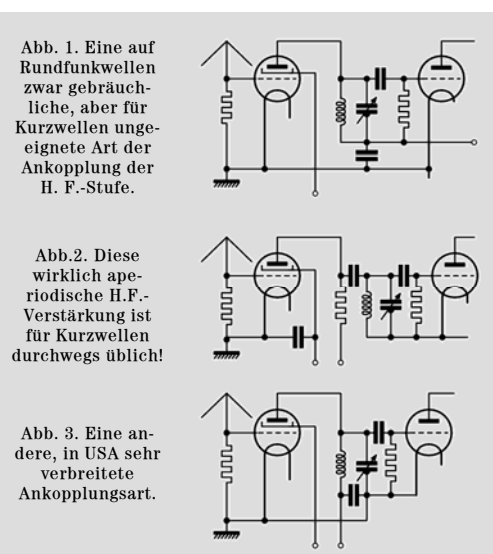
Abb. 1. Eine auf Rundfunkwellen zwar gebräuchliche, aber für Kurzwellen ungeeignete Art der Ankopplung der H. F.-Stufe.

Abb.2. Diese wirklich aperiodische H.F.-Verstärkung ist für Kurzwellen durchwegs üblich!

Abb. 3. Eine andere, in USA sehr verbreitete Ankopplungsart.